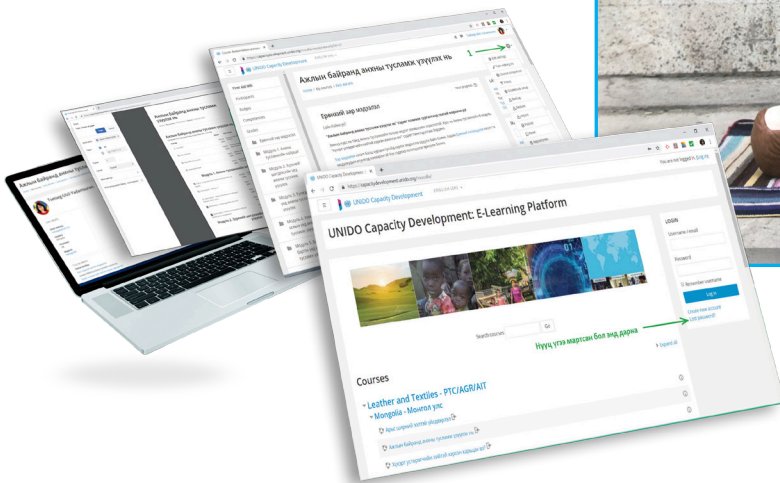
Ажлын байрандах аюулгүй байдлын тухай үзүүлэх нь

UNIDO Capacity Development

Ерөнхий зар мэдээлэл

1

UNIDO Capacity Development: E-Learning Platform

You are not logged in. (Log in)

LOGIN

Username / email

Password

Remember username

Log in

Create new account

Lost password?

Нууц үгээ мартсан бол энд дарна

Search courses: Go

Expand all

Courses

Leather and Textiles - PTC/AGR/AIT

Mongolia - Монгол улс

Ажлын байрандах аюулгүй байдлын тухай үзүүлэх нь

Модуль 1

Модуль 2

Модуль 3

Модуль 4

Модуль 5